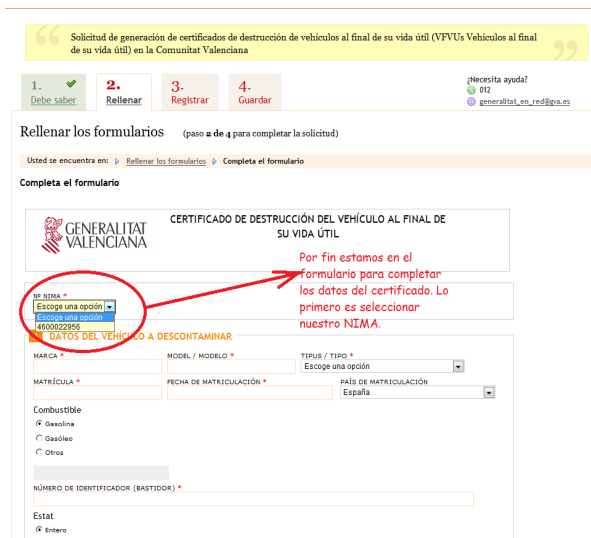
Solicitud de generación de certificados de destrucción de vehículos al final de su vida útil (VFVUs Vehículos al final de su vida útil) en la Comunitat Valenciana

1. Debe saber
2. Rellenar
3. Registrar
4. Guardar

¿Necesita ayuda?
012
generalitat_en_red@gva.es

Rellenar los formularios (paso 2 de 4 para completar la solicitud)

Usted se encuentra en: Rellenar los formularios Completa el formulario

Completa el formulario

GENERALITAT VALENCIANA

CERTIFICADO DE DESTRUCCIÓN DEL VEHÍCULO AL FINAL DE SU VIDA ÚTIL

Nº NIMA *
Escoge una opción
Escoge una opción
4600022956

Por fin estamos en el formulario para completar los datos del certificado. Lo primero es seleccionar nuestro NIMA.

DATOS DEL VEHÍCULO A DESCONTAMINAR

MARCA *
MODEL / MODELO *
TIPUS / TIPO *
Escoge una opción
MATRÍCULA *
FECHA DE MATRICULACIÓN *
PAÍS DE MATRICULACIÓN
España

Combustible
Gasolina
Gasóleo
Otros

NÚMERO DE IDENTIFICADOR (BASTIDOR) *

Estat
Entero